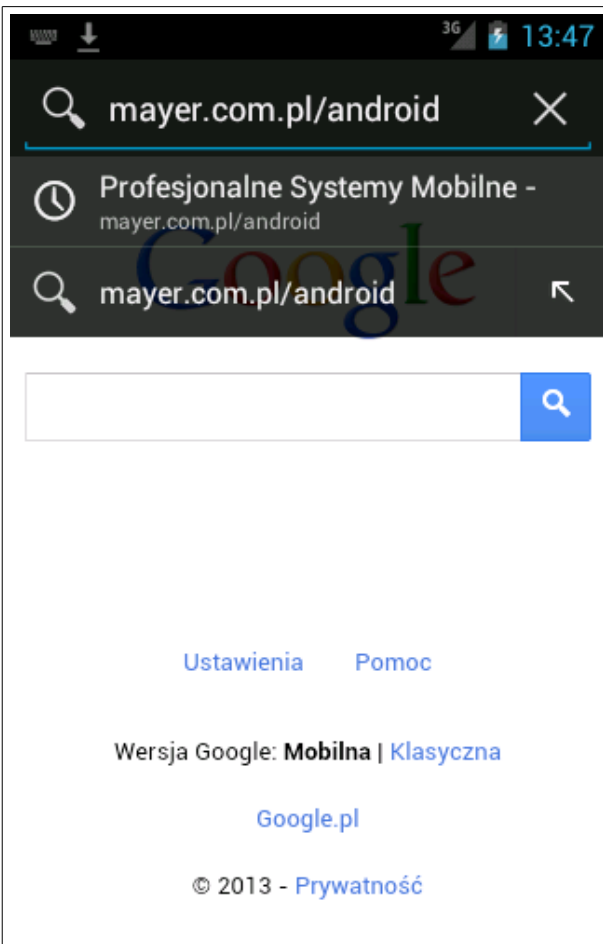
3G 13:47

mayer.com.pl/android

Profesjonalne Systemy Mobilne -
mayer.com.pl/android

Google

mayer.com.pl/android

Ustawienia Pomoc

Wersja Google: **Mobilna** | Klasyczna

Google.pl

© 2013 - Prywatność